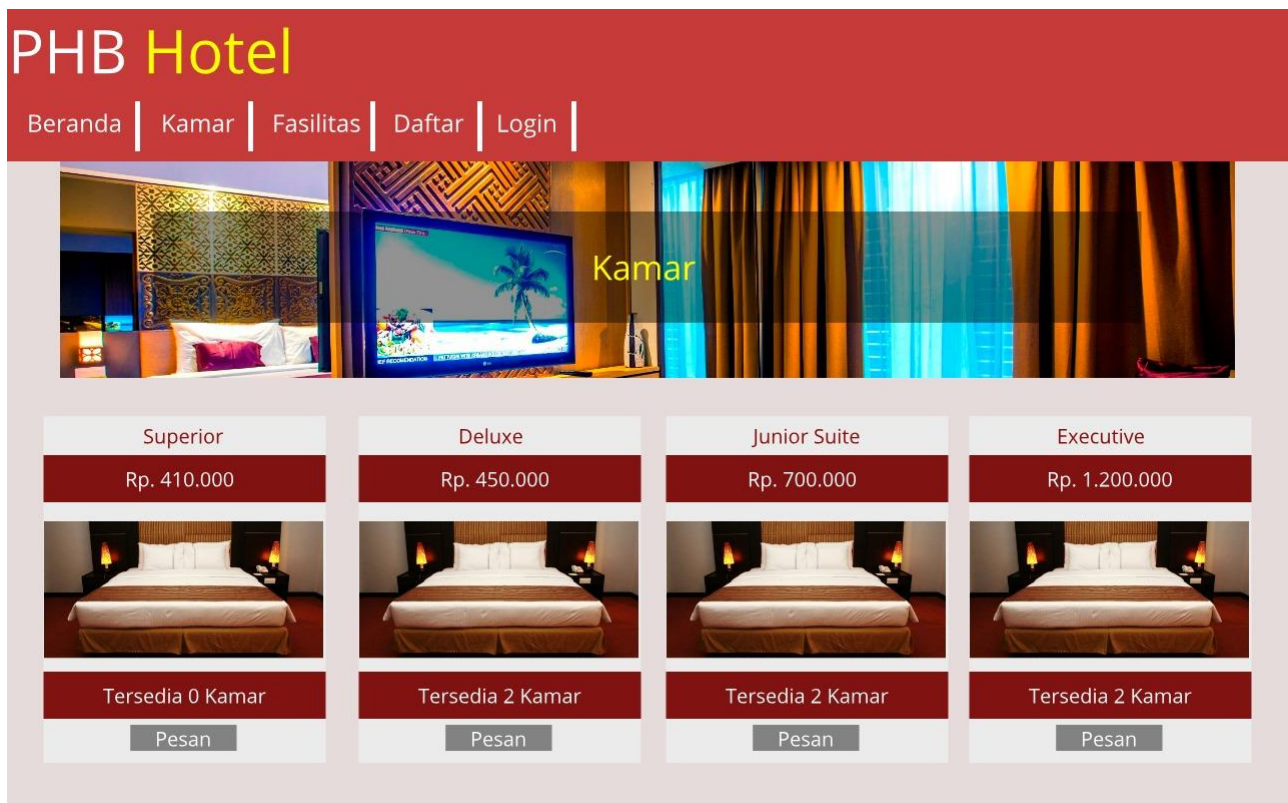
PHB Hotel

Beranda | Kamar | Fasilitas | Daftar | Login |

Kamar

Superior
Rp. 410.000
Tersedia 0 Kamar
Pesan

Deluxe
Rp. 450.000
Tersedia 2 Kamar
Pesan

Junior Suite
Rp. 700.000
Tersedia 2 Kamar
Pesan

Executive
Rp. 1.200.000
Tersedia 2 Kamar
Pesan